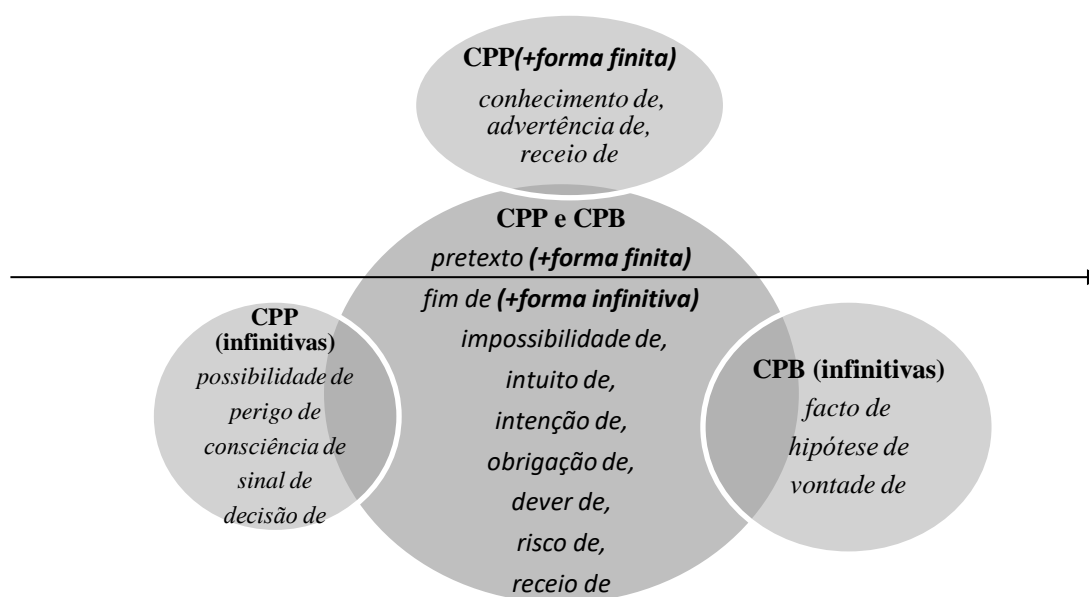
CPP(+forma finita)
conhecimento de, advertência de, receio de

CPP e CPB
pretexto (+forma finita)
fim de (+forma infinitiva)
impossibilidade de,
intuito de,
intenção de,
obrigação de,
dever de,
risco de,
receio de

CPP (infinitivas)
possibilidade de
perigo de
consciência de
sinal de
decisão de

CPB (infinitivas)
facto de
hipótese de
vontade de